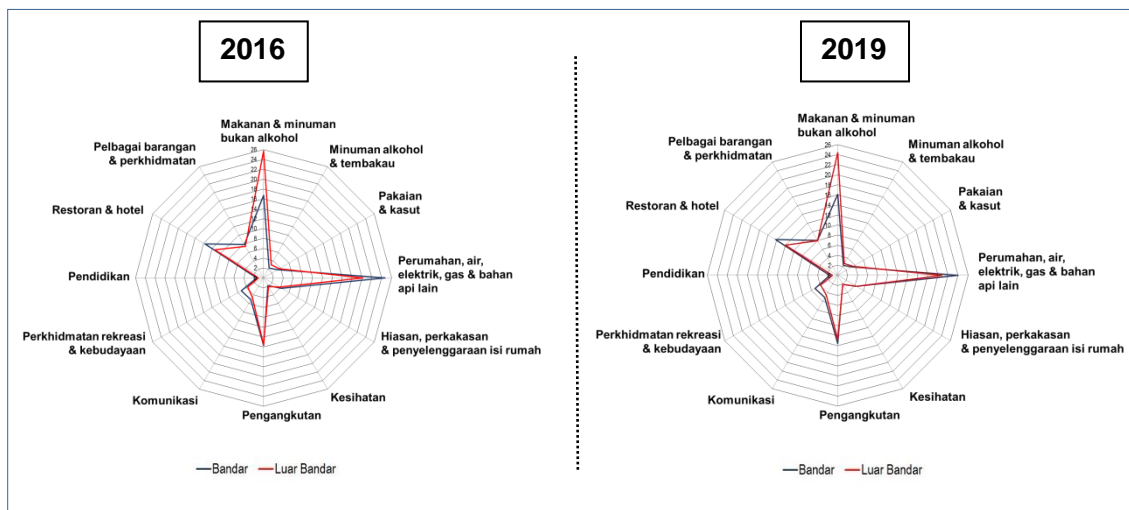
2016

Makanan & minuman bukan alkohol

Minuman alkohol & tembakau

Pakaian & kasut

Perumahan, air, elektrik, gas & bahan api lain

Hiasan, perkakasan & penyelenggaraan isi rumah

Kesihatan

Pengangkutan

Komunikasi

Perkhidmatan rekreasi & kebudayaan

Pendidikan

Restoran & hotel

Pelbagai barangan & perkhidmatan

26
24
22
20
18
16
14
12
10
8
6
4
2
0

Bandar
Luar Bandar

2019

Makanan & minuman bukan alkohol

Minuman alkohol & tembakau

Pakaian & kasut

Perumahan, air, elektrik, gas & bahan api lain

Hiasan, perkakasan & penyelenggaraan isi rumah

Kesihatan

Pengangkutan

Komunikasi

Perkhidmatan rekreasi & kebudayaan

Pendidikan

Restoran & hotel

Pelbagai barangan & perkhidmatan

26
24
22
20
18
16
14
12
10
8
6
4
2
0

Bandar
Luar Bandar